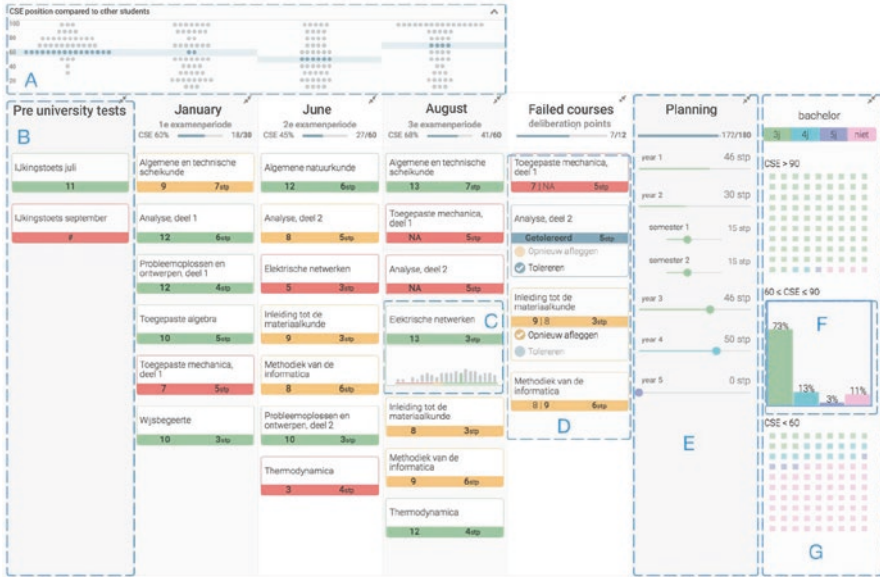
CSE position compared to other students

A

Pre university tests

B

IJkingstoets juli

11

IJkingstoets september

#

January

1e examenperiode

CSE 60% 18/30

Algemene en technische scheikunde

9 7stp

Analyse, deel 1

12 6stp

Probleemoplossen en ontwerpen, deel 1

12 4stp

Toegepaste algebra

10 5stp

Toegepaste mechanica, deel 1

7 5stp

Wijsbegeerte

10 3stp

June

2e examenperiode

CSE 45% 27/60

Algemene natuurkunde

12 6stp

Analyse, deel 2

8 5stp

Elektrische netwerken

5 3stp

Inleiding tot de materiaalkunde

9 3stp

Methodiek van de informatica

8 6stp

Probleemoplossen en ontwerpen, deel 2

10 3stp

Thermodynamica

3 4stp

August

3e examenperiode

CSE 68% 41/60

Algemene en technische scheikunde

13 7stp

Toegepaste mechanica, deel 1

NA 5stp

Analyse, deel 2

NA 5stp

Elektrische netwerken

C

13 3stp

Inleiding tot de materiaalkunde

8 3stp

Methodiek van de informatica

9 6stp

Thermodynamica

12 4stp

Failed courses

deliberation points

7/12

Toegepaste mechanica, deel 1

7 | NA 5stp

Analyse, deel 2

Getolereerd 5stp

Opnieuw afleggen

Tolereren

Inleiding tot de materiaalkunde

9 | 8 3stp

Opnieuw afleggen

Tolereren

Methodiek van de informatica

8 | 9 6stp

D

Planning

172/180

year 1 46 stp

year 2 30 stp

semester 1 15 stp

semester 2 15 stp

year 3 46 stp

year 4 50 stp

year 5 0 stp

E

bachelor

3j 4j 5j niet

CSE > 90

60 < CSE < 90

F

73%

13%

3%

11%

CSE < 60

G